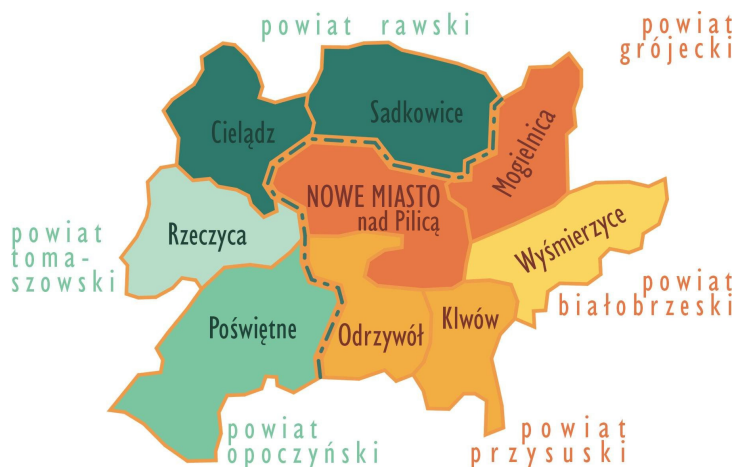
powiat rawski

powiat grójecki

Cielądz

Sadkowice

Mogielnica

NOWE MIASTO nad Pilicą

powiat tomaszowski

Rzeczyca

Wyśmierzyce

powiat białobrzeski

Poświętne

Odrzywół

Klwów

powiat opoczyński

powiat przysuski